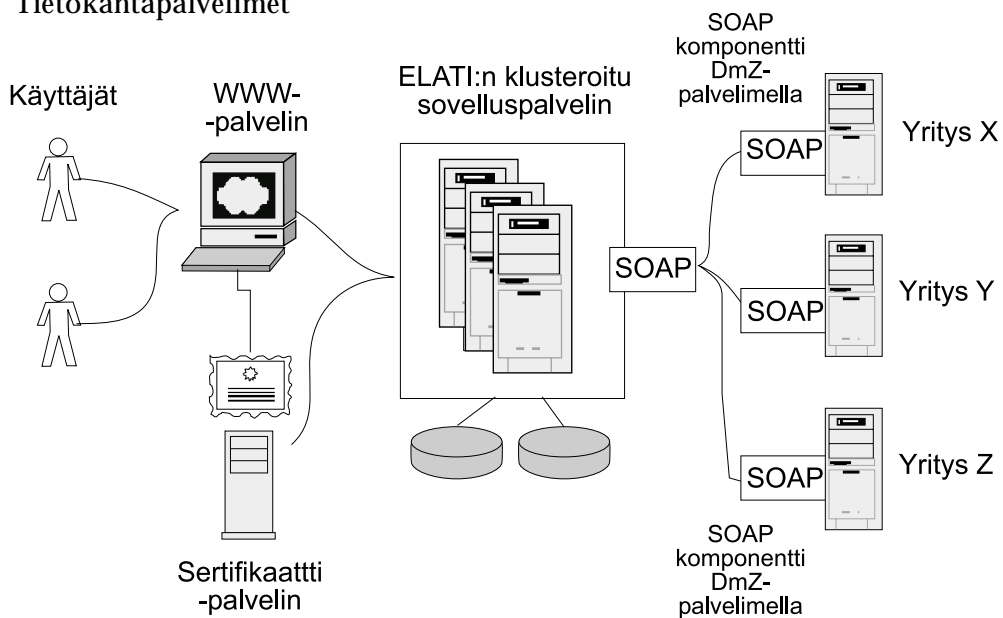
Tietokantapalvelimet

Käyttäjät

WWW--palvelin

ELATI:n klusteroitu sovelluspalvelin

SOAP komponentti DmZ-palvelimella

SOAP

Yritys X

SOAP

SOAP

Yritys Y

SOAP

Yritys Z

SOAP komponentti DmZ-palvelimella

Sertifikaattti -palvelin